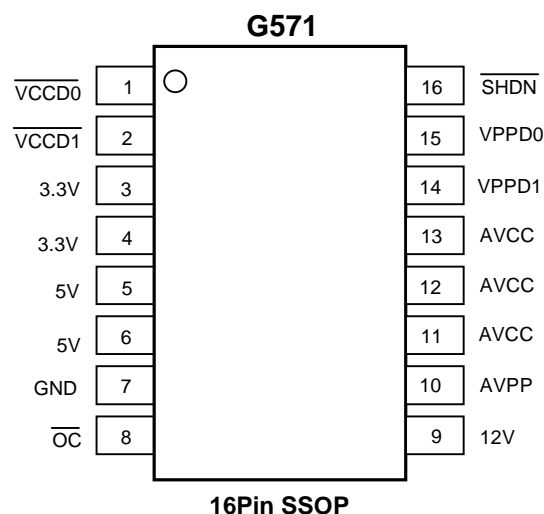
G571

$\overline{\text{VCCD0}}$ 1
$\overline{\text{VCCD1}}$ 2
3.3V 3
3.3V 4
5V 5
5V 6
GND 7
$\overline{\text{OC}}$ 8

16 $\overline{\text{SHDN}}$
15 VPPD0
14 VPPD1
13 AVCC
12 AVCC
11 AVCC
10 AVPP
9 12V

16Pin SSOP